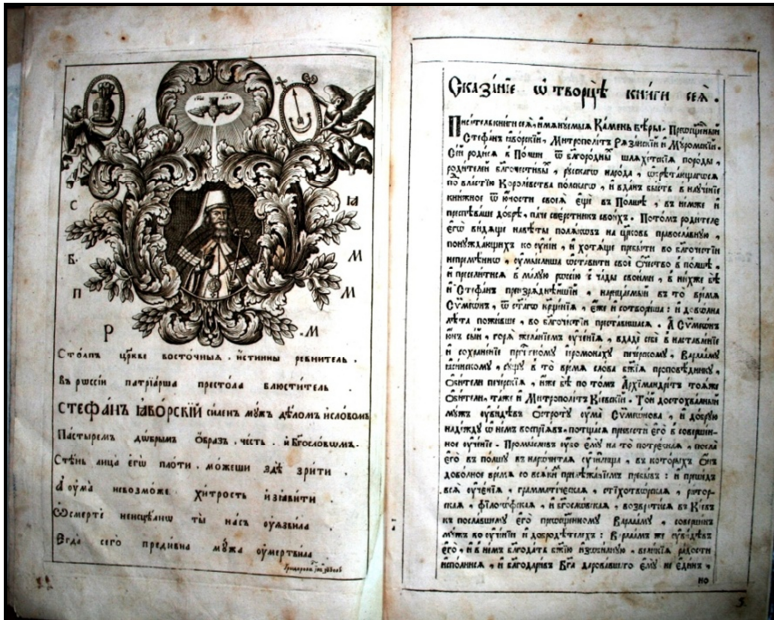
С	М
Б	М
П	М
Р	М

Стлпъ цркве восточныѧ, истинный ревнитель,
Въ россїи патрїарша престола блюститель.
Стефанъ ꙗворскїй силенъ мужъ дѣломъ и словомъ
Пастырємъ добрымъ образъ, честь и богословомъ.
Стѣнь лица его плоти, можеши здѣ зрити,
А ꙋма невозможе хитрость изъꙗвити
Ѡ смерте неисцѣлнѡ ты насъ ꙋꙗзвила
Вся сего предивна мꙋжа ꙋмертвила

Сказанїе ѡ творцѣ книги сеѧ.

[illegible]

но